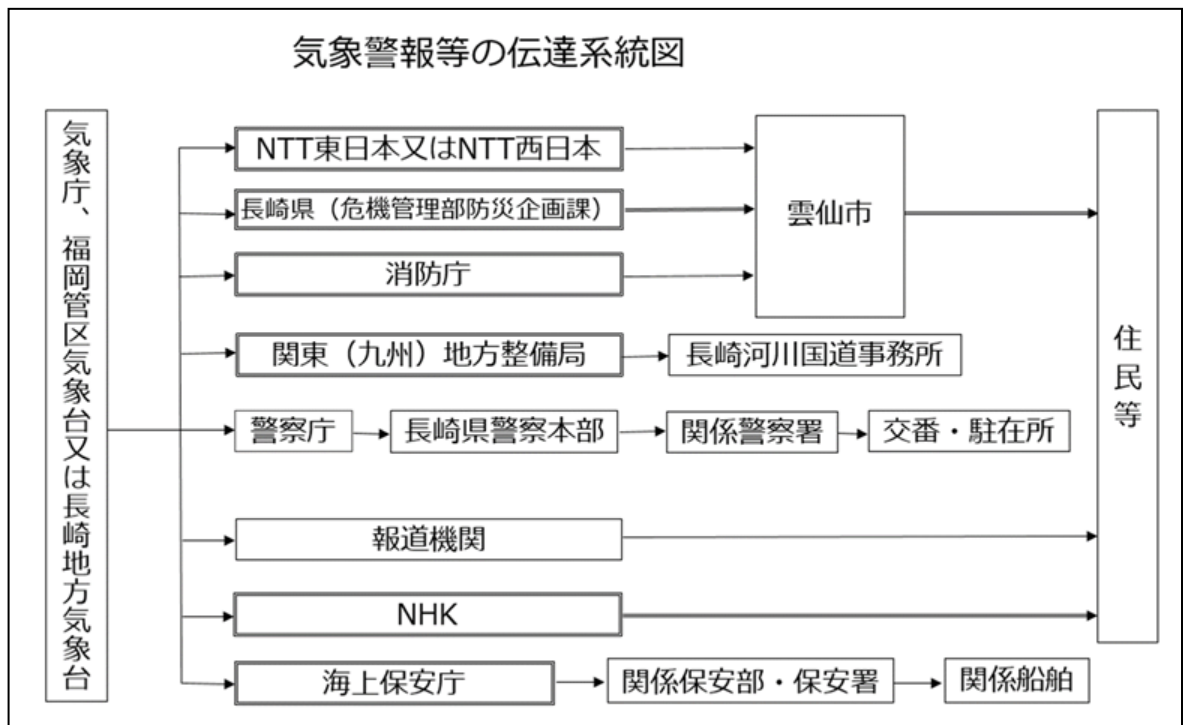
気象警報等の伝達系統図

気象庁、福岡管区気象台又は長崎地方気象台

NTT東日本又はNTT西日本

長崎県（危機管理部防災企画課）

消防庁

雲仙市

関東（九州）地方整備局

長崎河川国道事務所

警察庁

長崎県警察本部

関係警察署

交番・駐在所

報道機関

NHK

海上保安庁

関係保安部・保安署

関係船舶

住民等